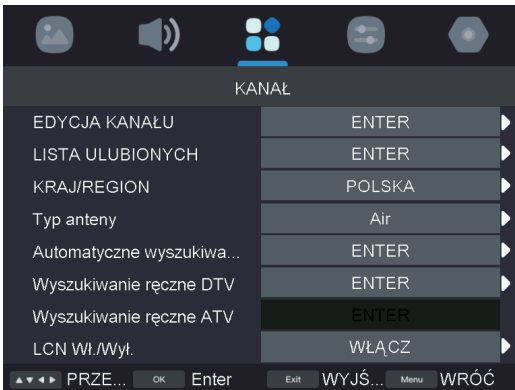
KANAŁ

| | |
|---|---|
| EDYCJA KANAŁU | ENTER |
| LISTA ULUBIONYCH | ENTER |
| KRAJ/REGION | POLSKA |
| Typ anteny | Air |
| Automatyczne wyszukiwa... | ENTER |
| Wyszukiwanie ręczne DTV | ENTER |
| Wyszukiwanie ręczne ATV | ENTER |
| LCN Wł./Wył. | WŁĄCZ |

▲▼◄► PRZE... OK Enter Exit WYJŚ... Menu WRÓĆ